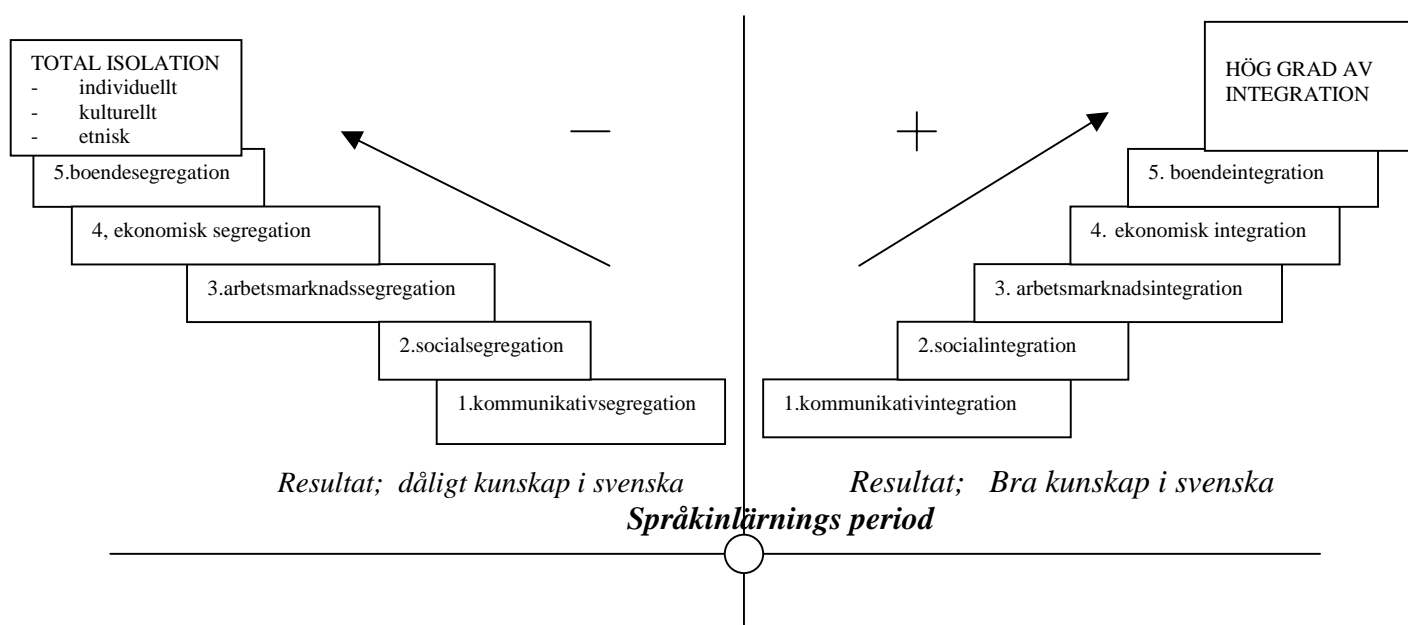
TOTAL ISOLATION
- individuellt
- kulturellt
- etnisk

—

5.boendesegregation

4, ekonomisk segregation

3.arbetsmarknadssegregation

2.socialsegregation

1.kommunikativsegregation

HÖG GRAD AV INTEGRATION

+

5. boendeintegration

4. ekonomisk integration

3. arbetsmarknadsintegration

2.socialintegration

1.kommunikativintegration

Resultat; dåligt kunskap i svenska

Resultat; Bra kunskap i svenska

Språkinlärnings period